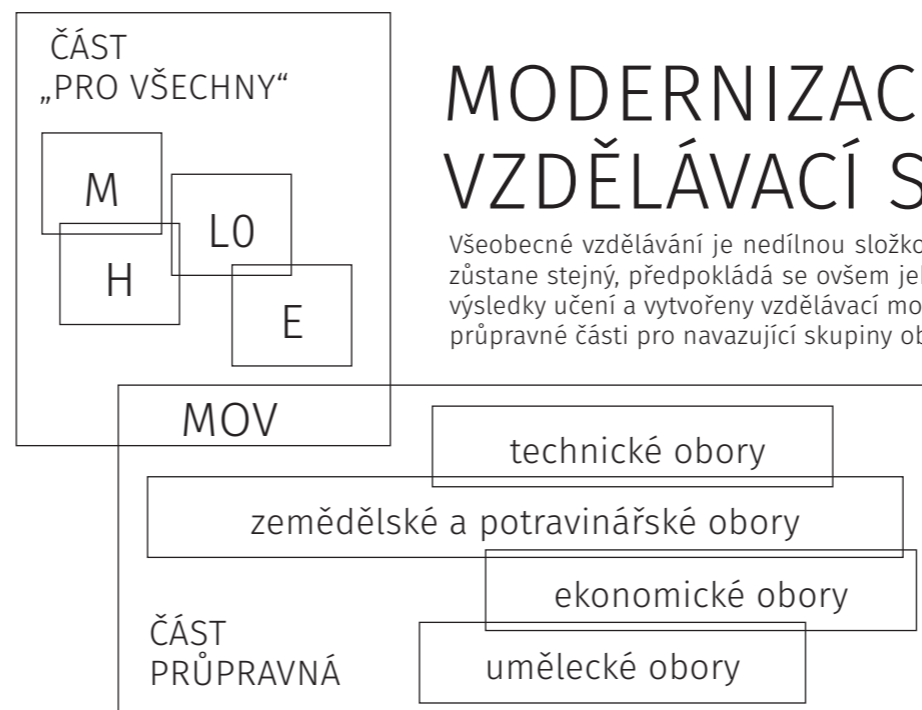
ČÁST
„PRO VŠECHNY“

M

L0

H

E

MODERNIZAC
VZDĚLÁVACÍ S

Všeobecné vzdělávání je nedílnou složko
zůstane stejný, předpokládá se ovšem jel
výsledky učení a vytvořeny vzdělávací mo
průpravné části pro navazující skupiny ob

MOV

technické obory

zemědělské a potravinářské obory

ekonomické obory

ČÁST
PRŮPRAVNÁ

umělecké obory